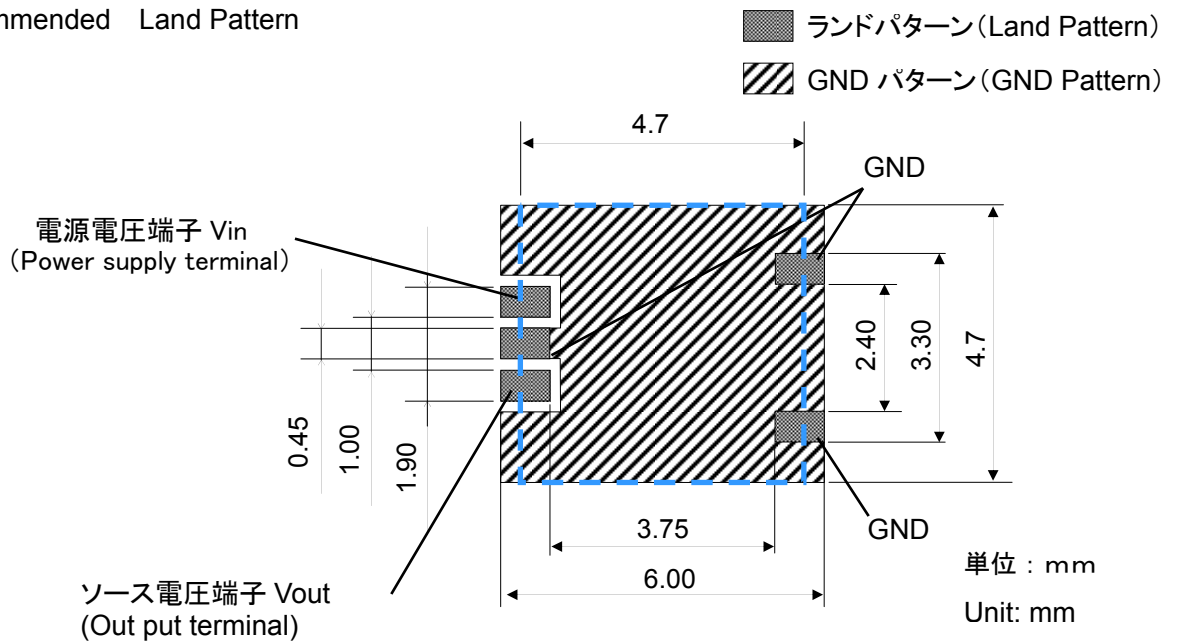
mmended Land Pattern

ランドパターン(Land Pattern)

GND パターン(GND Pattern)

4.7

GND

電源電圧端子 Vin
(Power supply terminal)

2.40

3.30

4.7

0.45

1.00

1.90

3.75

GND

6.00

単位 : mm

Unit: mm

ソース電圧端子 Vout
(Out put terminal)